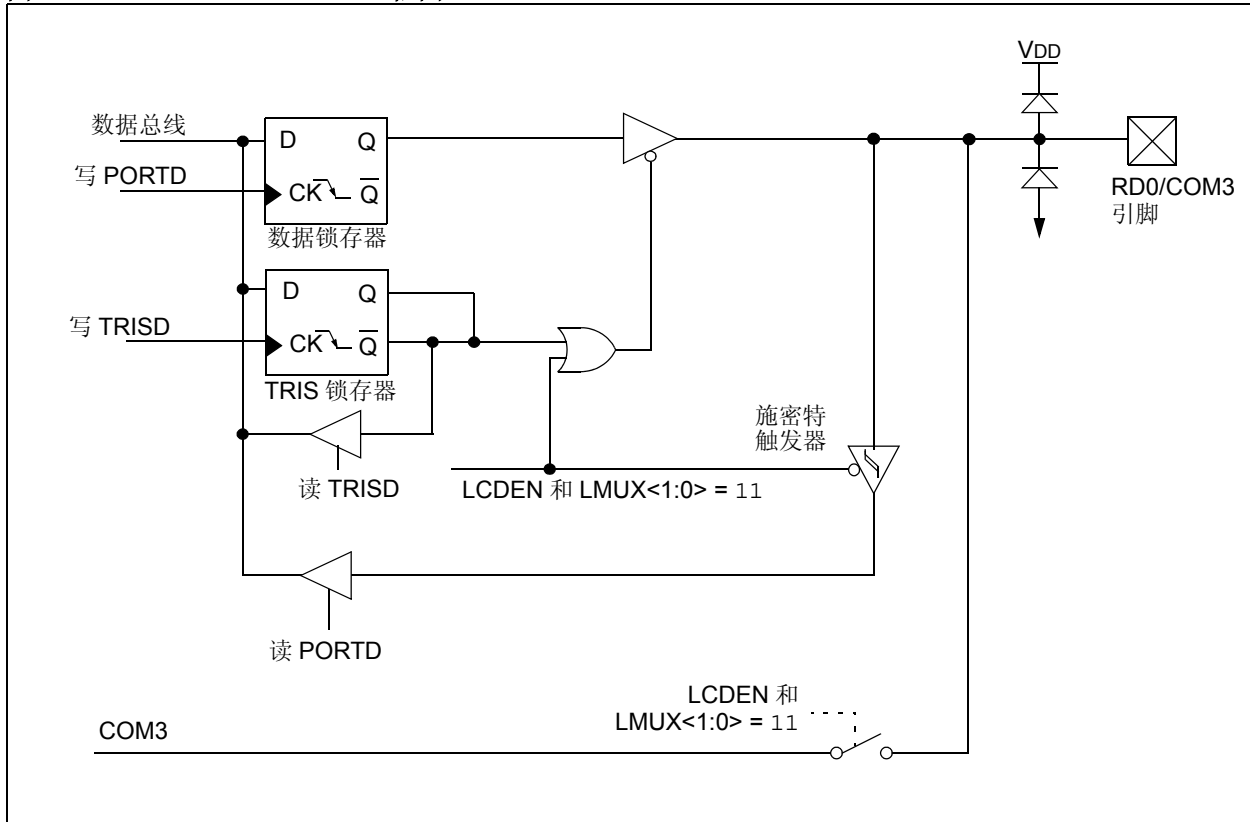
VDD

数据总线

D Q

写 PORTD

CK $\overline{Q}$

数据锁存器

RD0/COM3 引脚

D Q

写 TRISD

CK $\overline{Q}$

TRIS 锁存器

施密特触发器

读 TRISD

LCDEN 和 LMUX<1:0> = 11

读 PORTD

LCDEN 和 LMUX<1:0> = 11

COM3